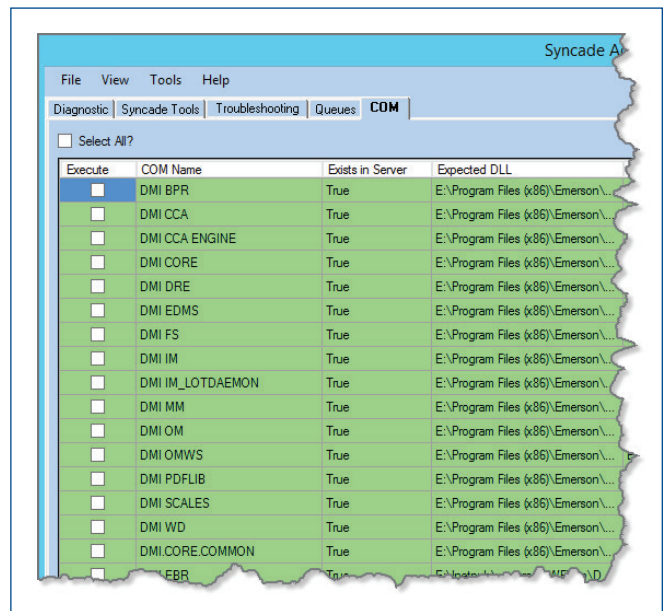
Syncade A

File View Tools Help

Diagnostic | Syncade Tools | Troubleshooting | Queues | COM

Select All?

| Execute | COM Name | Exists in Server | Expected DLL |
|---|---|---|---|
| ☐ | DMI BPR | True | E:\Program Files (x86)\Emerson\... |
| ☐ | DMI CCA | True | E:\Program Files (x86)\Emerson\... |
| ☐ | DMI CCA ENGINE | True | E:\Program Files (x86)\Emerson\... |
| ☐ | DMI CORE | True | E:\Program Files (x86)\Emerson\... |
| ☐ | DMI DRE | True | E:\Program Files (x86)\Emerson\... |
| ☐ | DMI EDMS | True | E:\Program Files (x86)\Emerson\... |
| ☐ | DMI FS | True | E:\Program Files (x86)\Emerson\... |
| ☐ | DMI IM | True | E:\Program Files (x86)\Emerson\... |
| ☐ | DMI IM_LOTDAEMON | True | E:\Program Files (x86)\Emerson\... |
| ☐ | DMI MM | True | E:\Program Files (x86)\Emerson\... |
| ☐ | DMI OM | True | E:\Program Files (x86)\Emerson\... |
| ☐ | DMI OMWS | True | E:\Program Files (x86)\Emerson\... |
| ☐ | DMI PDFLIB | True | E:\Program Files (x86)\Emerson\... |
| ☐ | DMI SCALES | True | E:\Program Files (x86)\Emerson\... |
| ☐ | DMI WD | True | E:\Program Files (x86)\Emerson\... |
| ☐ | DMI.CORE.COMMON | True | E:\Program Files (x86)\Emerson\... |
| ☐ | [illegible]EBR | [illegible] | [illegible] |